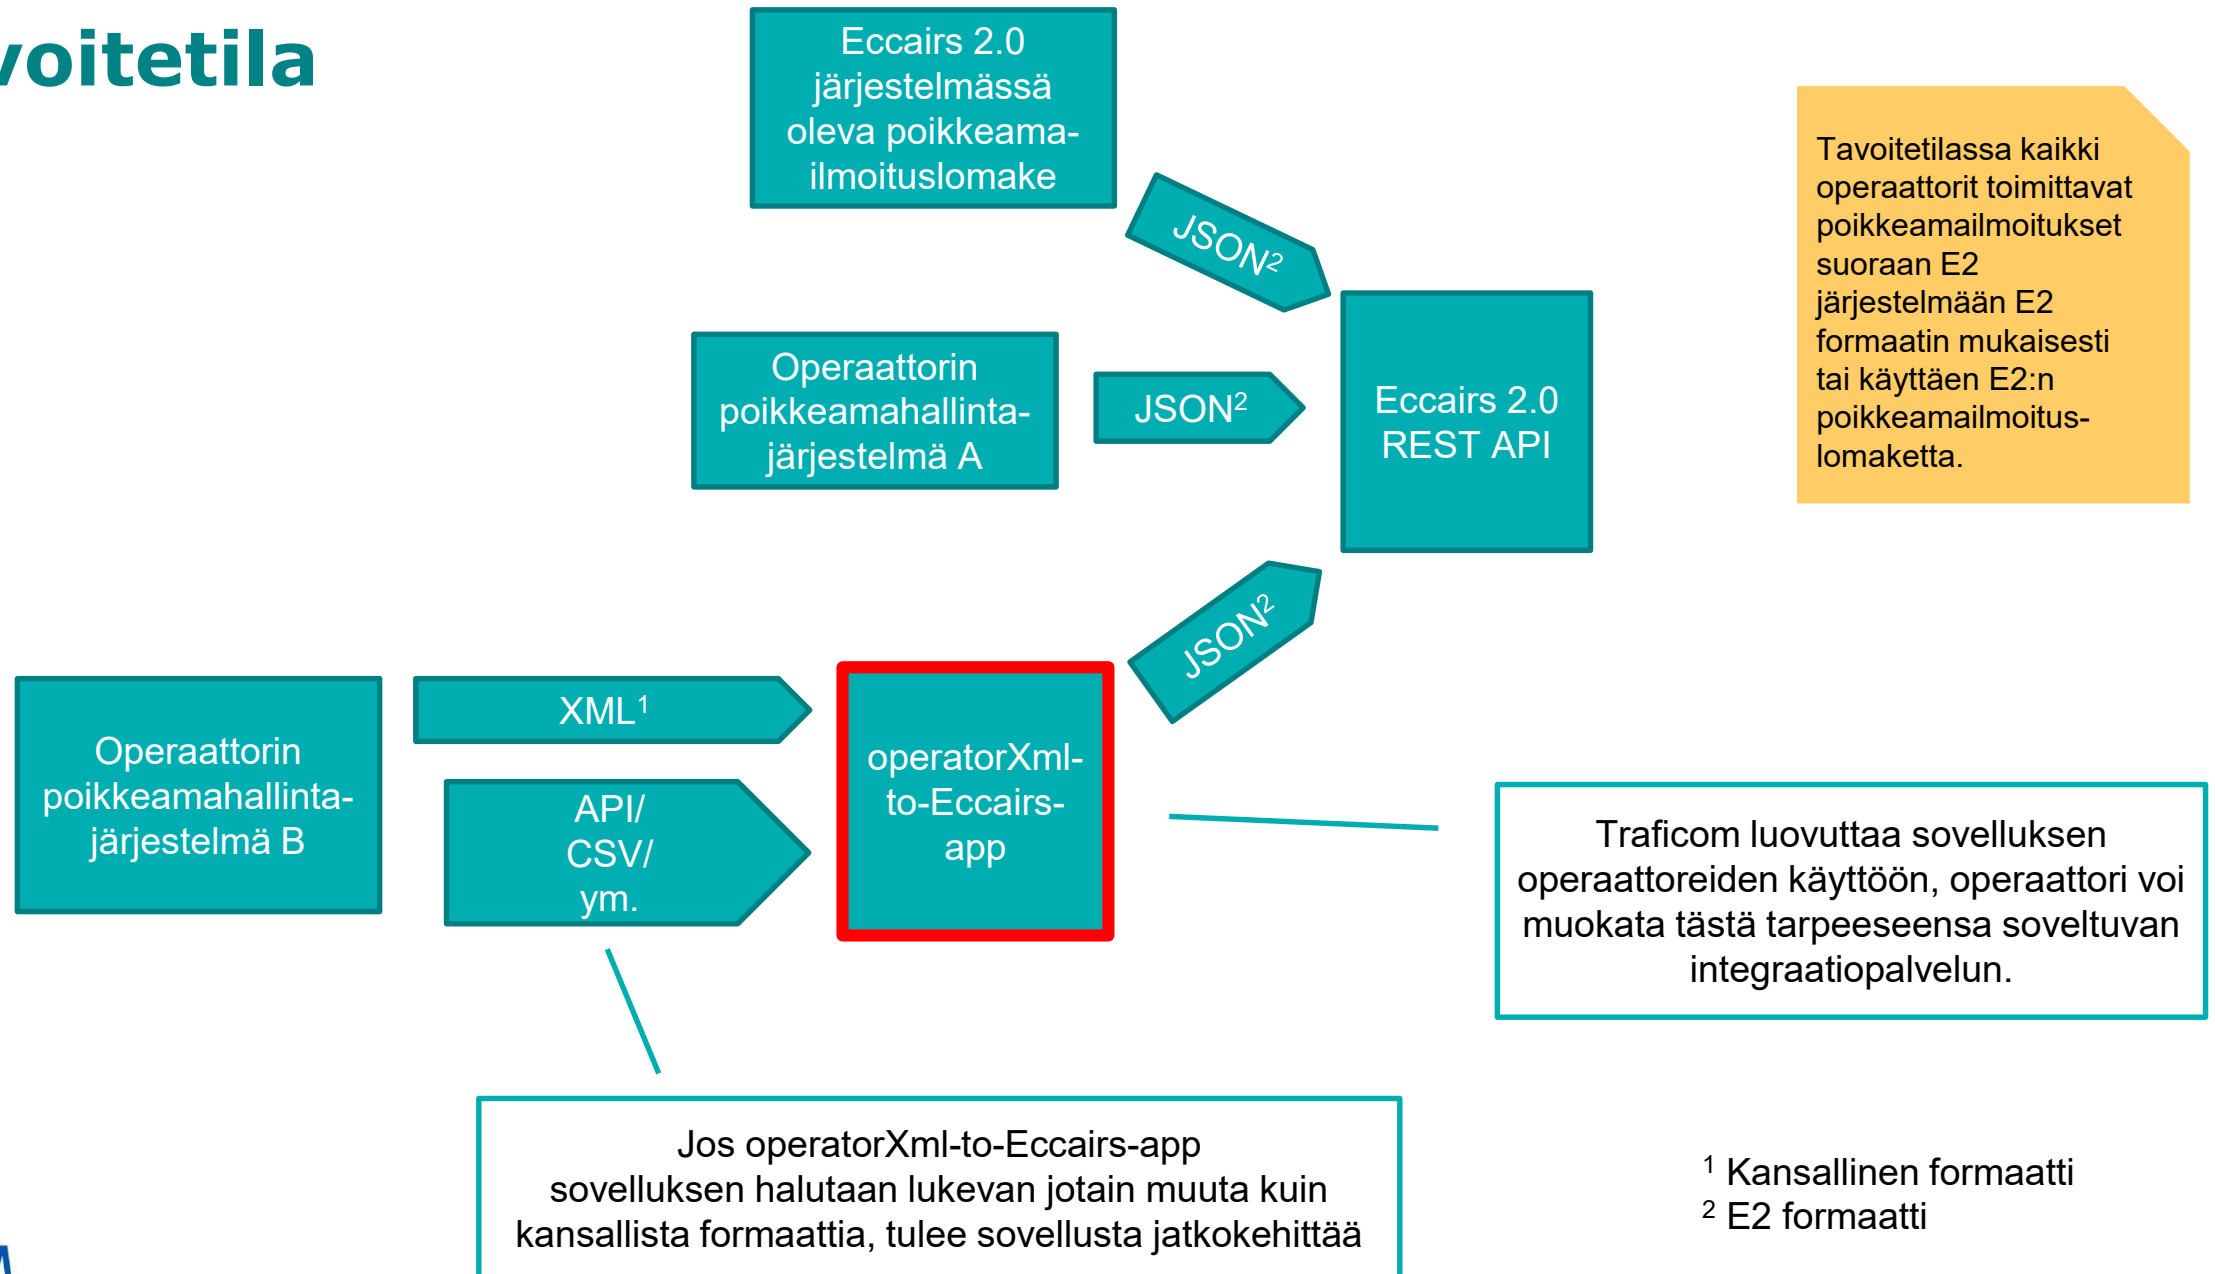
voitetila

Eccairs 2.0 järjestelmässä oleva poikkeama-ilmoituslomake

JSON$^2$

Operaattorin poikkeamahallinta-järjestelmä A

JSON$^2$

Eccairs 2.0 REST API

Tavoitetilassa kaikki operaattorit toimittavat poikkeamailmoitukset suoraan E2 järjestelmään E2 formaatin mukaisesti tai käyttäen E2:n poikkeamailmoitus-lomaketta.

JSON$^2$

Operaattorin poikkeamahallinta-järjestelmä B

XML$^1$

API/ CSV/ ym.

operatorXml-to-Eccairs-app

Traficom luovuttaa sovelluksen operaattoreiden käyttöön, operaattori voi muokata tästä tarpeeseensa soveltuvan integraatiopalvelun.

Jos operatorXml-to-Eccairs-app sovelluksen halutaan lukevan jotain muuta kuin kansallista formaattia, tulee sovellusta jatkokehittää

$^1$ Kansallinen formaatti
$^2$ E2 formaatti